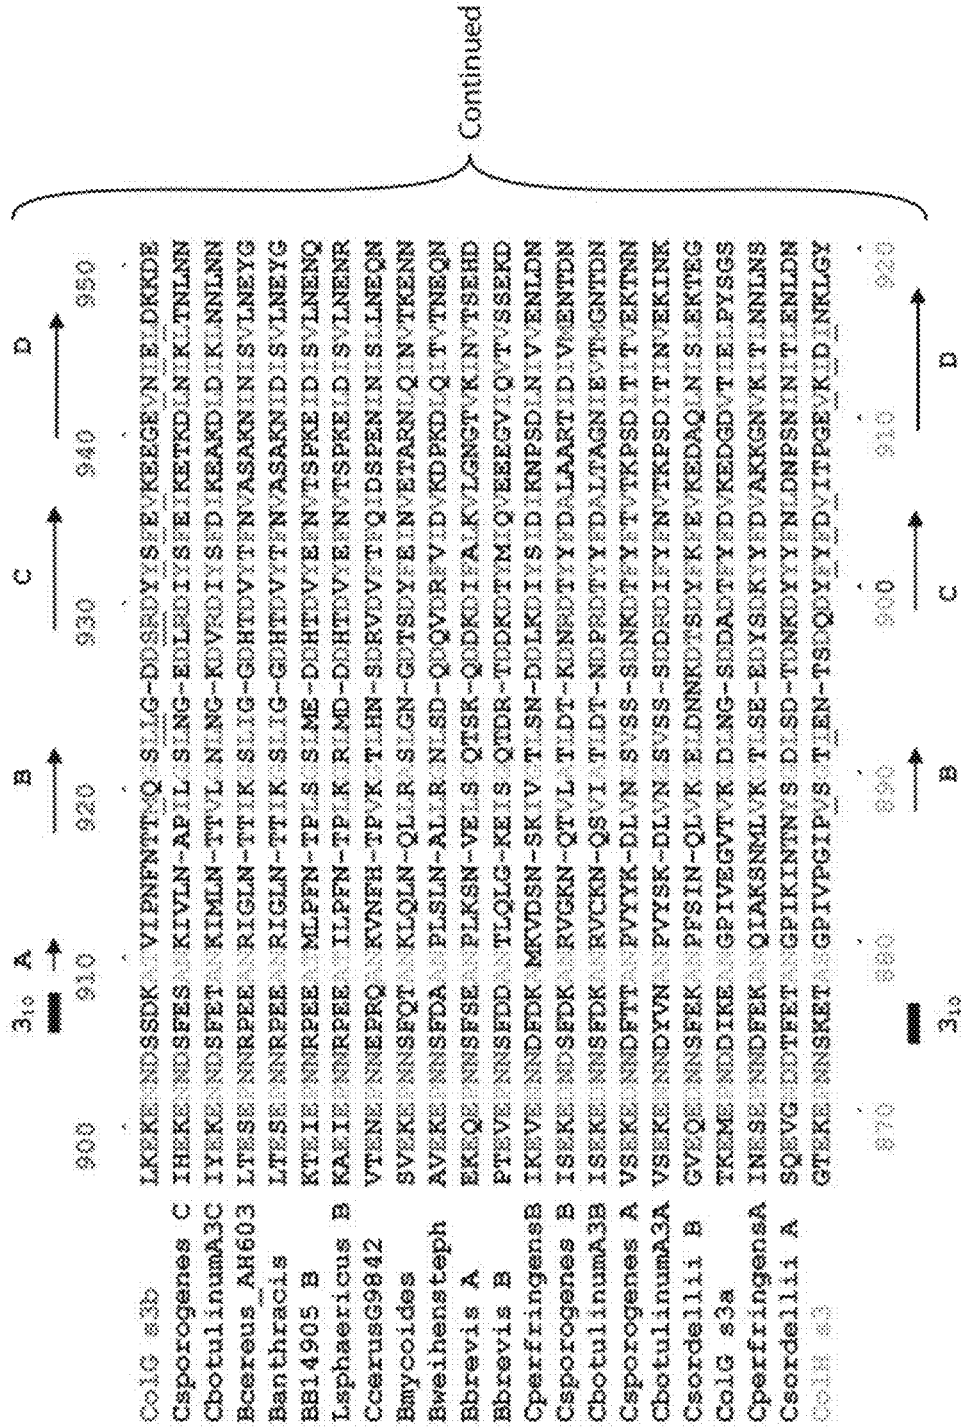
Continued

| | 900 | 910 | 920 | 930 | 940 | 950 |
|---|---|---|---|---|---|---|
| ColG s3b | LKEKE NDSSDK | VIPNFNTTQ | SLLG-DDSRDY | ISEVKEEGEVNIE | DKKDE | |
| Csporogenes C | IHEKE NDSFES | KIVLN-APIL | SLNG-EDLEDI | YSEKETKDLNIK | TNLNN | |
| CbotulinumA3C | IYEKE NDSFET | KIMLN-TTVL | NLNG-KDVRDI | ISDKEAKDLDIK | NNLNN | |
| Bcereus_AH603 | LTESE NNRPEE | RIGLN-TTIK | SLLG-GDHTDV | TTNASAKNINIS | VLNEYG | |
| Banthracis | LTESE NNRPEE | RIGLN-TTIK | SLLG-GDHTDV | TTNASAKNIDIS | VLNEYG | |
| BB14905 B | KTEIE NNRPEE | MLPFN-TPS | SLME-DDHTDV | IENTSPKEDIS | VLNENQ | |
| Lsphaericus B | KAEIE NNRPEE | ILPFN-TPK | RLMD-DDHTDV | VENTSPKEDIS | VLNENR | |
| CcerusG9842 | VTENE NNEPRQ | KVNFH-TPVK | THN-SDRVDVT | TQDSPENINIS | LNEQN | |
| Bmycoides | SVEKE NNSFQT | KLQLN-QLR | SLGN-GDTSDY | IENETARNQNIT | KENN | |
| Bweihenstephanensis | AVEKE NNSFDA | PLSLN-ALR | NLSD-QDQVIR | VDVKDPKDQIT | VTNEQN | |
| Bbrevis A | EKEQE NNSFSE | PLKSN-VES | QTSK-QDDKDI | FAKVLGNSTVKN | VTSEHD | |
| Bbrevis B | PTEVE NNSFDD | TLQLG-KEIS | QTDR-TDDKDT | MIQEEEGVQTVT | SSEKD | |
| CperfringensB | IKEVE NNDFDK | MKVDSN-SKIV | TSN-DDLKDI | ISDKNPSDNVV | ENLDN | |
| Csporogenes B | ISEKE NDSFDK | RVGKN-QTVL | TDT-KDNEDT | IYDLAARTDIDV | ENTDN | |
| CbotulinumA3B | ISEKE NDSFDK | RVCKN-QSVI | TDT-NDPEDT | YYDLTAGNEVT | GNTDN | |
| Csporogenes A | VSEKE NNDFTT | PVYYK-DLVN | SVSS-SDNKDT | YTVTKPSDITT | EKTNN | |
| CbotulinumA3A | VSEKE NNDYVN | PVYSK-DLVN | SVSS-SDPKDI | FYNTKPSDITIN | VEKINK | |
| Csordellii B | GVEQE NNSFEK | PFSIN-QLVK | EDNNKDTSDY | KEVKEDAQLNIS | EKTEG | |
| ColG s3a | TKEME NNDIKE | GPIVEGVTVK | DLNG-SDDATTY | DAKKEDGDTIE | PYSGS | |
| CperfringensA | INESE NNDFEK | QIAKSNMLVK | TLSE-EDYSNKY | DVAKKGNVKTI | NNLNS | |
| Csordellii A | SQEVG LDTFET | GPIKINTN S | DLSD-TDNKDY | YNDNPSNITT | ENLDN | |
| ColH s3 | GTEKE NNSKET | GPIVPGIPVS | TIEN-TSDQDY | YIDVITPGEKID | NKLGY | |

$3_{10}$ A B C D

870 880 890 900 910 920

$3_{10}$ B C D